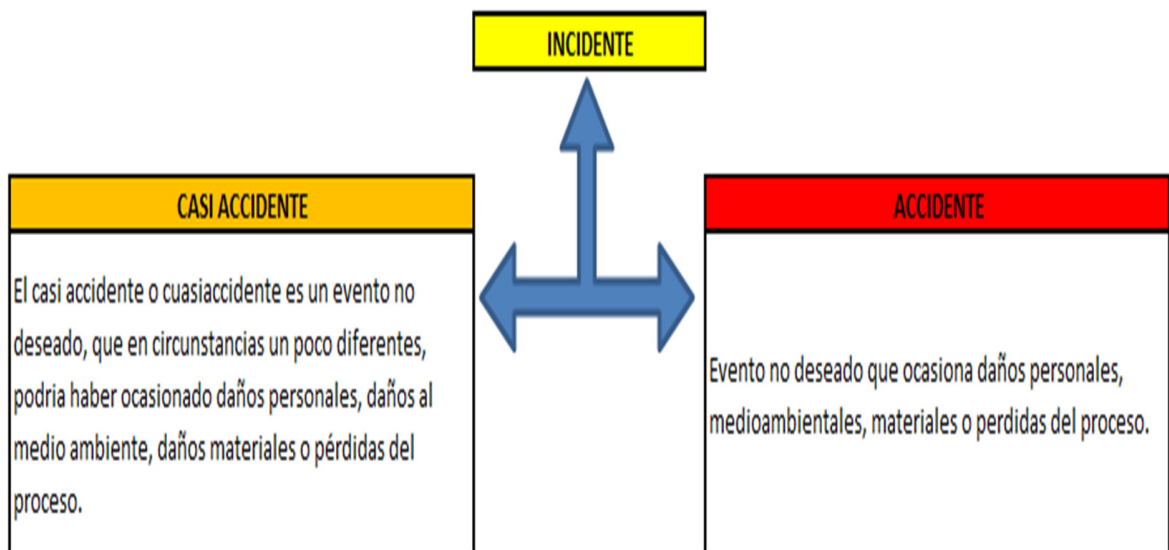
INCIDENTE

CASI ACCIDENTE

El casi accidente o cuasiaccidente es un evento no deseado, que en circunstancias un poco diferentes, podria haber ocasionado daños personales, daños al medio ambiente, daños materiales o pérdidas del proceso.

ACCIDENTE

Evento no deseado que ocasiona daños personales, medioambientales, materiales o perdidas del proceso.